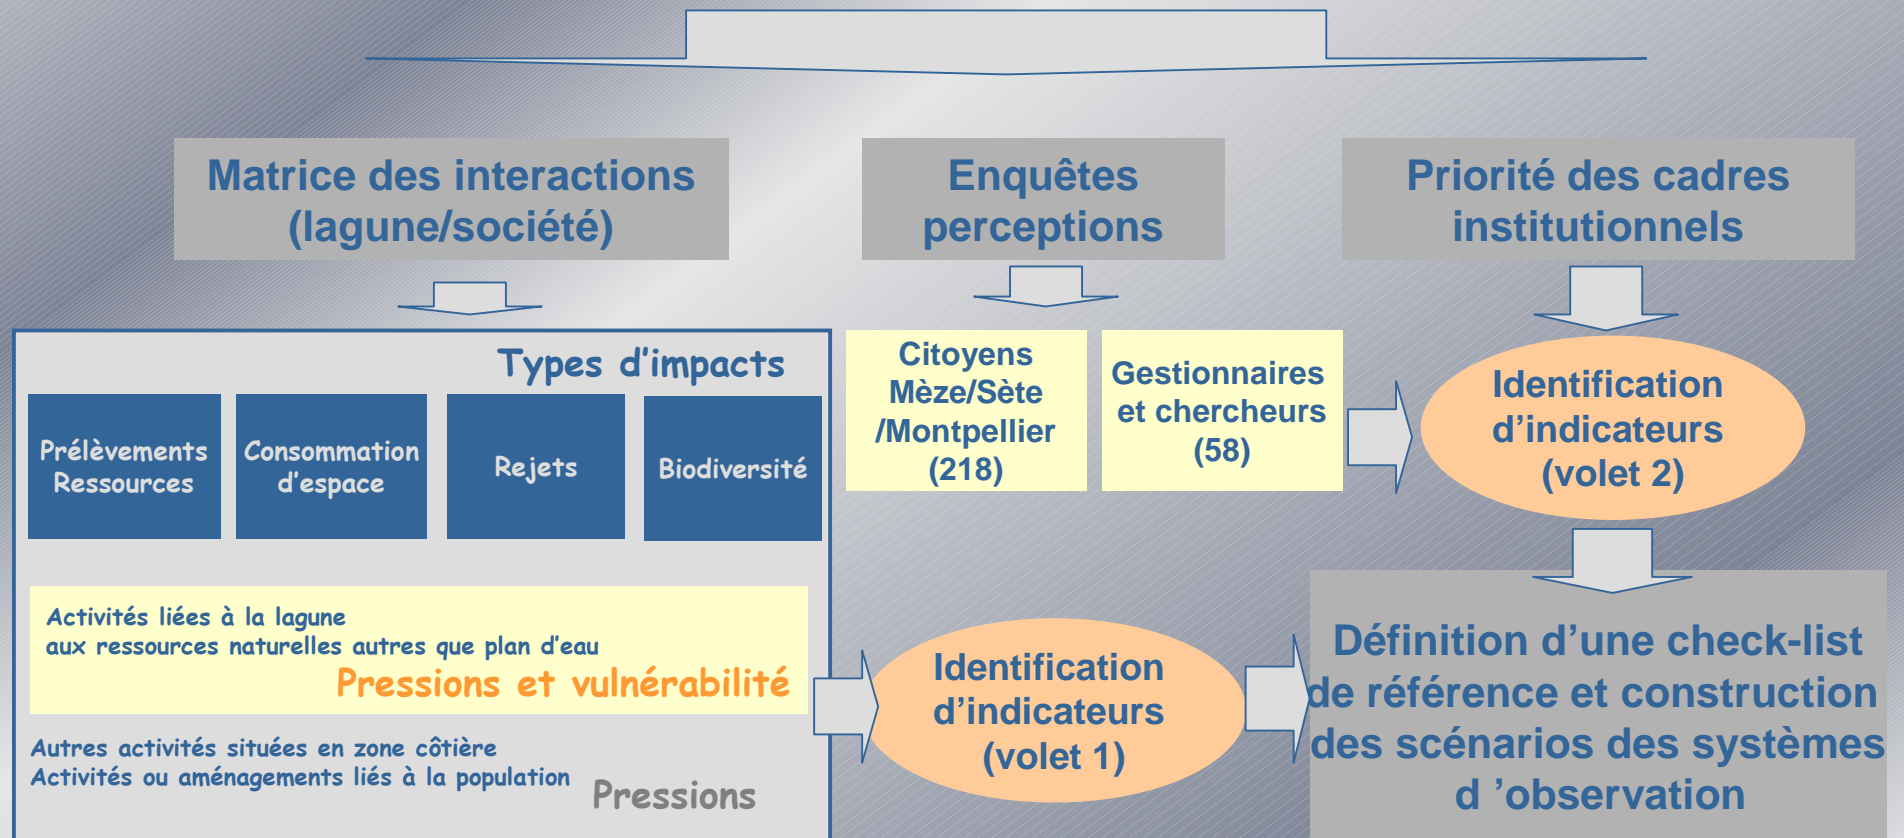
Matrice des interactions (lagune/société)

Enquêtes perceptions

Priorité des cadres institutionnels

Types d'impacts

Prélèvements Ressources

Consommation d'espace

Rejets

Biodiversité

Activités liées à la lagune
aux ressources naturelles autres que plan d'eau
Pressions et vulnérabilité

Autres activités situées en zone côtière
Activités ou aménagements liés à la population
Pressions

Citoyens Mèze/Sète /Montpellier (218)

Gestionnaires et chercheurs (58)

Identification d'indicateurs (volet 2)

Identification d'indicateurs (volet 1)

Définition d'une check-list de référence et construction des scénarios des systèmes d 'observation